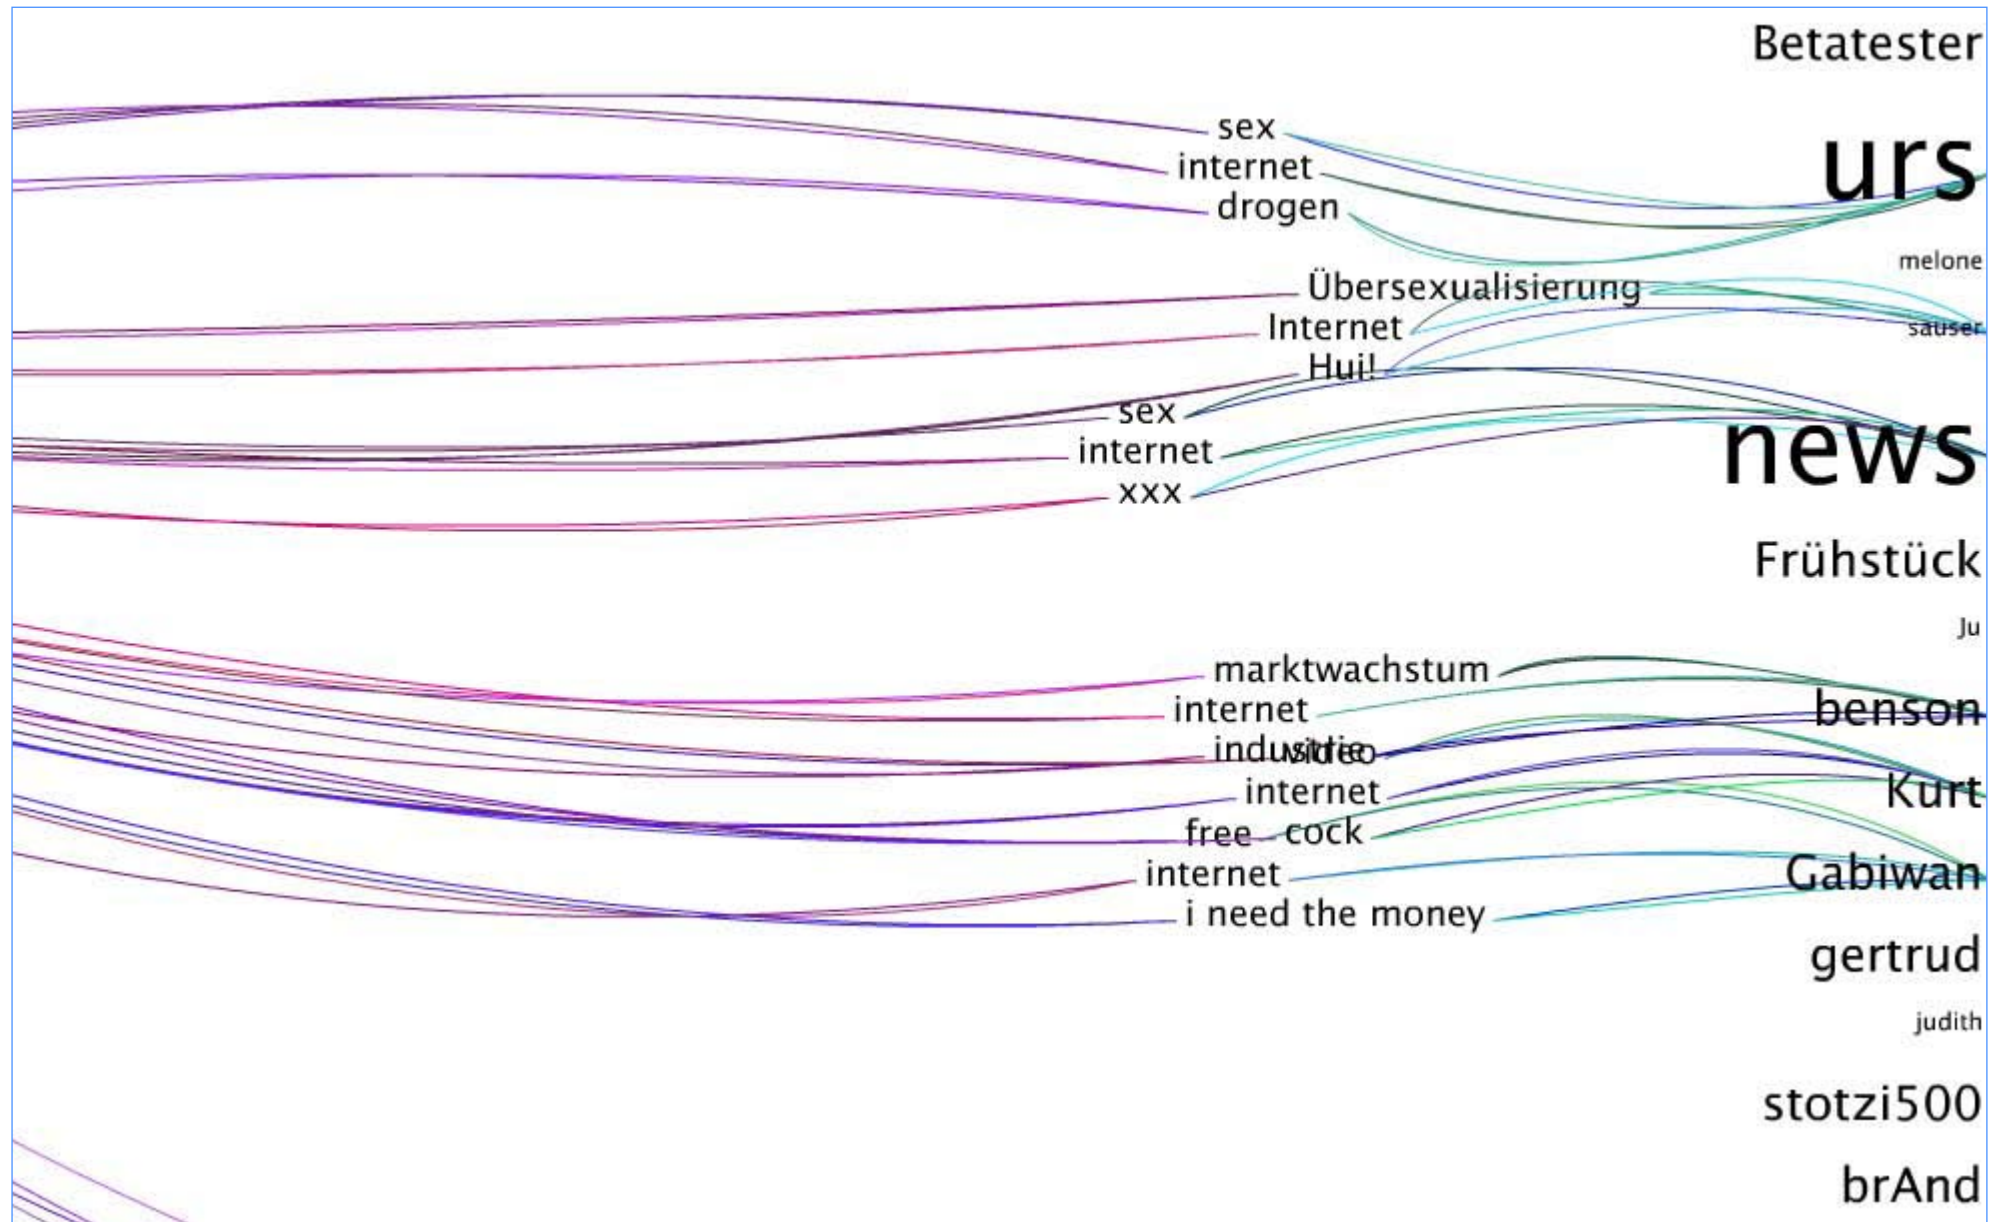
Betatester

sex
internet
drogen

urs

melone

Übersexualisierung
Internet
Hui!

sauser

sex
internet
xxx

news

Frühstück

Ju

marktwachstum
internet
industrie
video
internet
free
cock
internet
i need the money

benson

Kurt

Gabiwan

gertrud

judith

stotzi500

brAnd